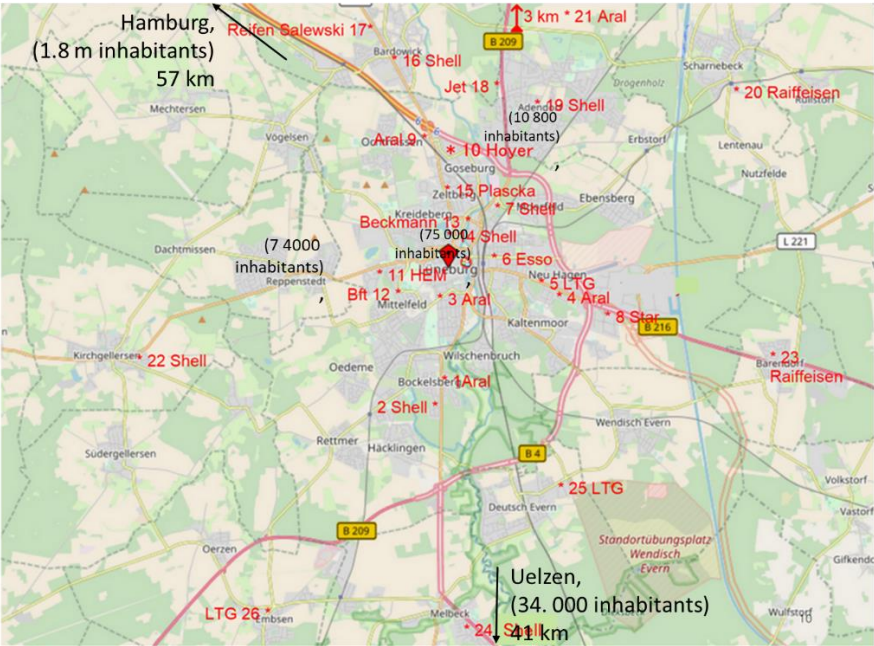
Hamburg, (1.8 m inhabitants) 57 km

Relfen Salewski 17*

3 km * 21 Aral

B 209

Bardowick

* 16 Shell

Scharnebeck

Jet 18 *

Drogenholz

* 20 Raiffeisen

Mechtersen

Adendorf

* 19 Shell

(10 800 inhabitants)

Vögelsen

Erbstorf

Lentenau

Aral 9 *

Ochtmissen

* 10 Hoyer

,

Goseburg

Nutzfelde

* 15 Plascka

Zeltberg

* 7 Shell

Ebensberg

Kreideberg

Beckmann 13 *

* 14 Shell

L 221

Dachtmissen

(7 4000 inhabitants)

(75 000 inhabitants)

* 6 Esso

* 11 HEM

Lüneburg

Neu Hagen

Reppenstedt

,

* 5 LTG

,

Bft 12 *

* 3 Aral

* 4 Aral

Mittelfeld

Kaltenmoor

* 8 Star

B 216

Kirchgellersen

* 22 Shell

Oedeme

Wilschenbruch

* 23 Raiffeisen

Barendorf

Bockelsberg

1Aral

2 Shell *

Wendisch Evern

Rettmer

Häcklingen

Südergellersen

B 4

Volkstorf

* 25 LTG

Deutsch Evern

Vastorf

B 209

Standortübungsplatz Wendisch Evern

Oerzen

Gifkendorf

Uelzen, (34. 000 inhabitants) 41 km

LTG 26 *

Embsen

Melbeck

* 24 Shell

Wulfstorf

10